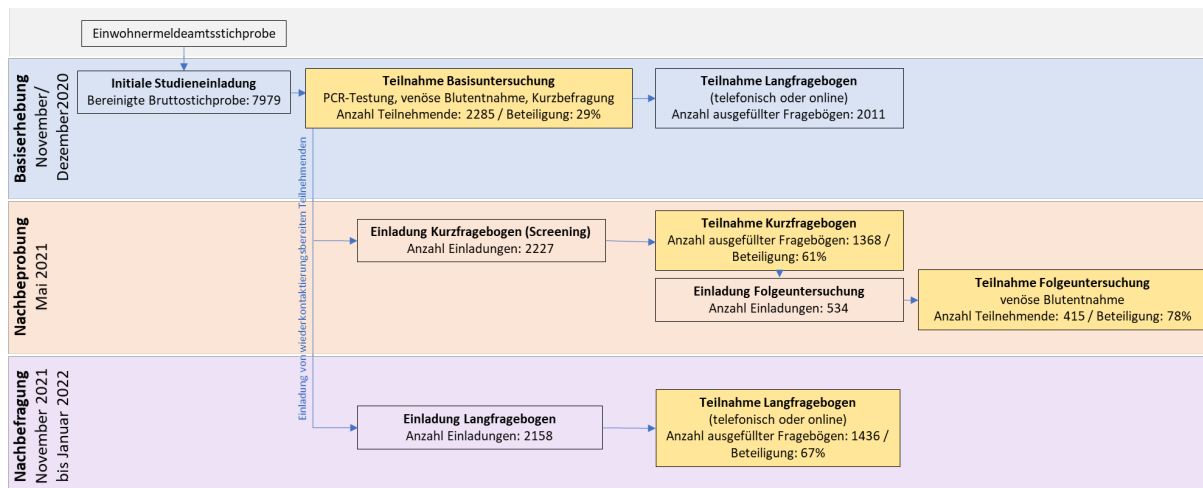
Einwohnermeldeamtsstichprobe

Basiserhebung
November/ Dezember2020

Initiale Studieneinladung
Bereinigte Bruttostichprobe: 7979

Teilnahme Basisuntersuchung
PCR-Testung, venöse Blutentnahme, Kurzbefragung
Anzahl Teilnehmende: 2285 / Beteiligung: 29%

Teilnahme Langfragebogen
(telefonisch oder online)
Anzahl ausgefüllter Fragebögen: 2011

Einladung von wiederkontaktierungsbereiten Teilnehmenden

Nachbeprobung
Mai 2021

Einladung Kurzfragebogen (Screening)
Anzahl Einladungen: 2227

Teilnahme Kurzfragebogen
Anzahl ausgefüllter Fragebögen: 1368 / Beteiligung: 61%

Einladung Folgeuntersuchung
Anzahl Einladungen: 534

Teilnahme Folgeuntersuchung
venöse Blutentnahme
Anzahl Teilnehmende: 415 / Beteiligung: 78%

Nachbefragung
November 2021 bis Januar 2022

Einladung Langfragebogen
Anzahl Einladungen: 2158

Teilnahme Langfragebogen
(telefonisch oder online)
Anzahl ausgefüllter Fragebögen: 1436 / Beteiligung: 67%